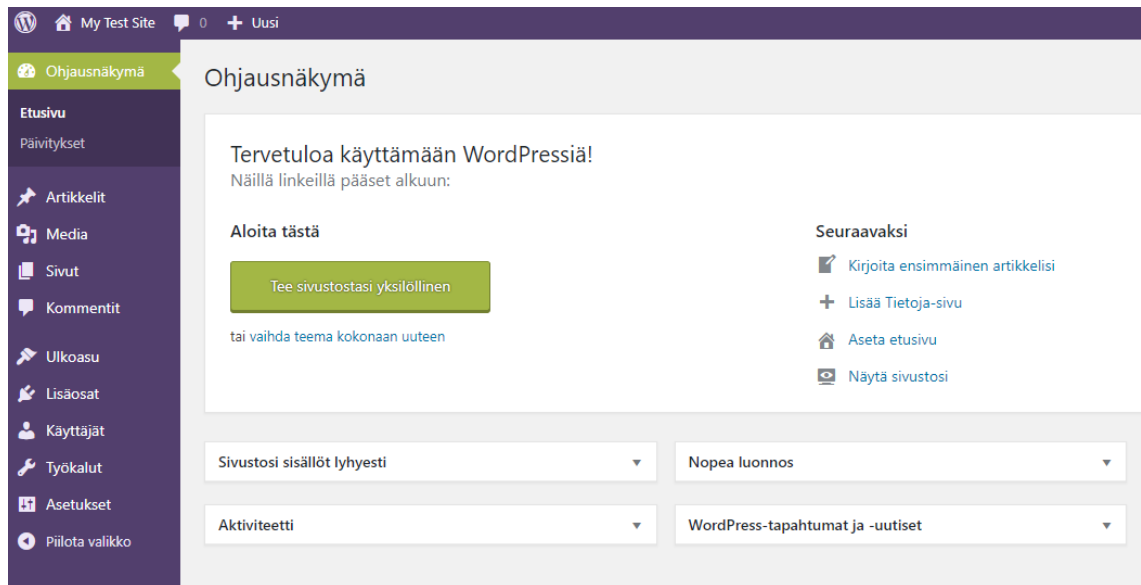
My Test Site 0 + Uusi

Ohjausnäkymä

Etusivu
Päivitykset

Artikkelit
Media
Sivut
Kommentit

Ulkoasu
Lisäosat
Käyttäjät
Työkalut
Asetukset
Piilota valikko

Ohjausnäkymä

Tervetuloa käyttämään WordPressiä!
Näillä linkeillä pääset alkuun:

Aloita tästä

Tee sivustostasi yksilöllinen

tai vaihda teema kokonaan uuteen

Seuraavaksi

Kirjoita ensimmäinen artikkelisi
Lisää Tietoja-sivu
Aseta etusivu
Näytä sivustosi

Sivustosi sisällöt lyhyesti

Nopea luonnos

Aktiviteetti

WordPress-tapahtumat ja -uutiset